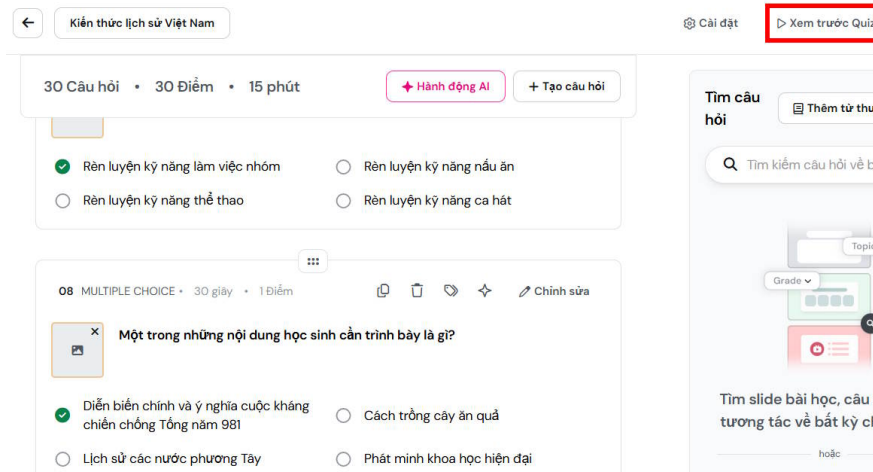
Kiến thức lịch sử Việt Nam

Cài đặt

Xem trước Quiz

30 Câu hỏi • 30 Điểm • 15 phút

Hành động AI

Tạo câu hỏi

Rèn luyện kỹ năng làm việc nhóm

Rèn luyện kỹ năng nấu ăn

Rèn luyện kỹ năng thể thao

Rèn luyện kỹ năng ca hát

08 MULTIPLE CHOICE • 30 giây • 1 Điểm

Chỉnh sửa

Một trong những nội dung học sinh cần trình bày là gì?

Diễn biến chính và ý nghĩa cuộc kháng chiến chống Tống năm 981

Cách trồng cây ăn quả

Lịch sử các nước phương Tây

Phát minh khoa học hiện đại

Tìm câu hỏi

Thêm từ thư

Tìm kiếm câu hỏi về b

Topic

Grade

Tìm slide bài học, câu tương tác về bất kỳ ch

hoặc